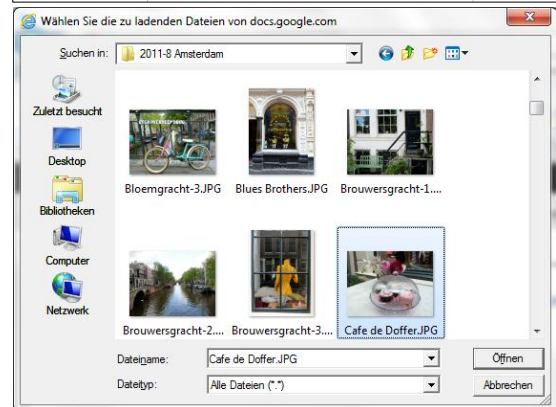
Wählen Sie die zu ladenden Dateien von docs.google.com

Suchen in: 2011-8 Amsterdam

Zuletzt besucht
Desktop
Bibliotheken
Computer
Netzwerk

Bloemgracht-3.JPG
Blues Brothers.JPG
Brouwersgracht-1....
Brouwersgracht-2....
Brouwersgracht-3....
Cafe de Doffer.JPG

Dateiname: Cafe de Doffer.JPG
Dateityp: Alle Dateien (*.*)

Öffnen
Abbrechen